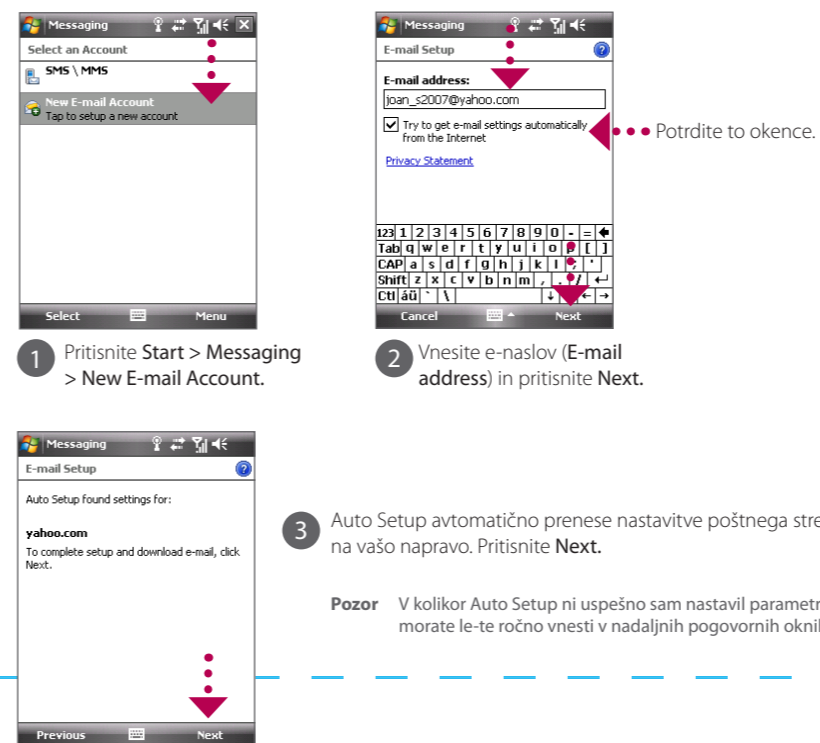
Messaging

Select an Account

SMS \ MMS

New E-mail Account
Tap to setup a new account

Select Menu

1 Pritisnite Start > Messaging > New E-mail Account.

Messaging

E-mail Setup

E-mail address:

joan_s2007@yahoo.com

Try to get e-mail settings automatically from the Internet

Privacy Statement

Potrdite to okence.

123 1 2 3 4 5 6 7 8 9 0 - =
Tab q w e r t y u i o p [ ]
CAP a s d f g h j k l ; '
Shift z x c v b n m , . /
Ctl áü ` \

Cancel Next

2 Vnesite e-naslov (E-mail address) in pritisnite Next.

Messaging

E-mail Setup

Auto Setup found settings for:

yahoo.com

To complete setup and download e-mail, click Next.

Previous Next

3 Auto Setup avtomatično prenese nastavitve poštnega stre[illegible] na vašo napravo. Pritisnite Next.

Pozor V kolikor Auto Setup ni uspešno sam nastavil parametr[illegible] morate le-te ročno vnesti v nadaljnih pogovornih oknil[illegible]